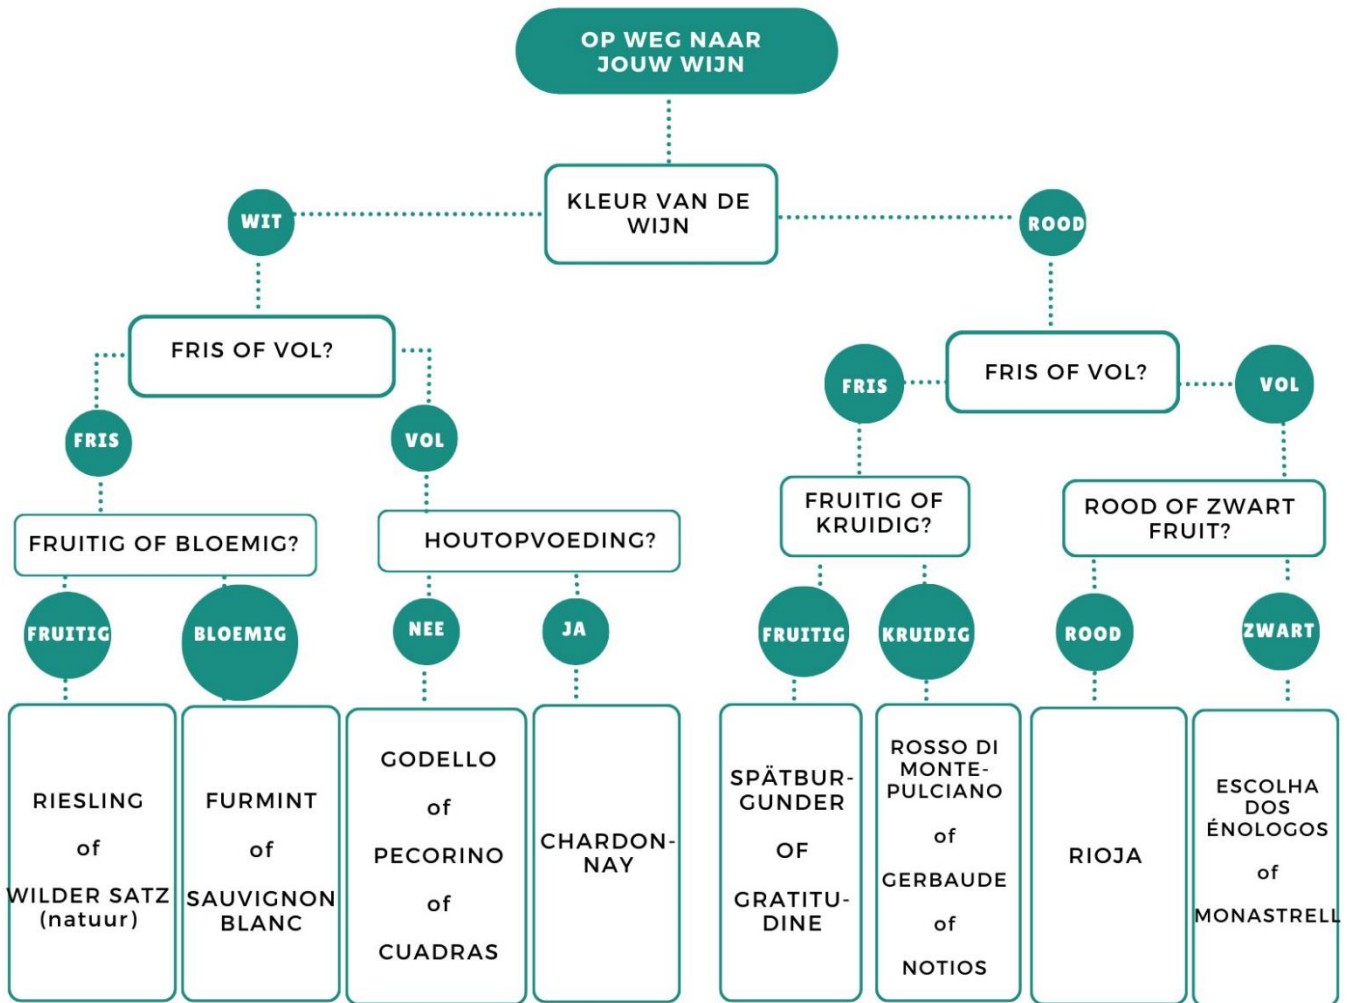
OP WEG NAAR JOUW WIJN

KLEUR VAN DE WIJN

WIT

ROOD

FRIS OF VOL?

FRIS

VOL

FRUITIG OF BLOEMIG?

FRUITIG

BLOEMIG

RIESLING

of

WILDER SATZ (natuur)

FURMINT

of

SAUVIGNON BLANC

HOUTOPVOEDING?

NEE

JA

GODELLO

of

PECORINO

of

CUADRAS

CHARDONNAY

FRIS OF VOL?

FRIS

VOL

FRUITIG OF KRUIDIG?

FRUITIG

KRUIDIG

SPÄTBURGUNDER

OF

GRATITUDINE

ROSSO DI MONTEPULCIANO

of

GERBAUDE

of

NOTIOS

ROOD OF ZWART FRUIT?

ROOD

ZWART

RIOJA

ESCOLHA DOS ÉNOLOGOS

of

MONASTRELL